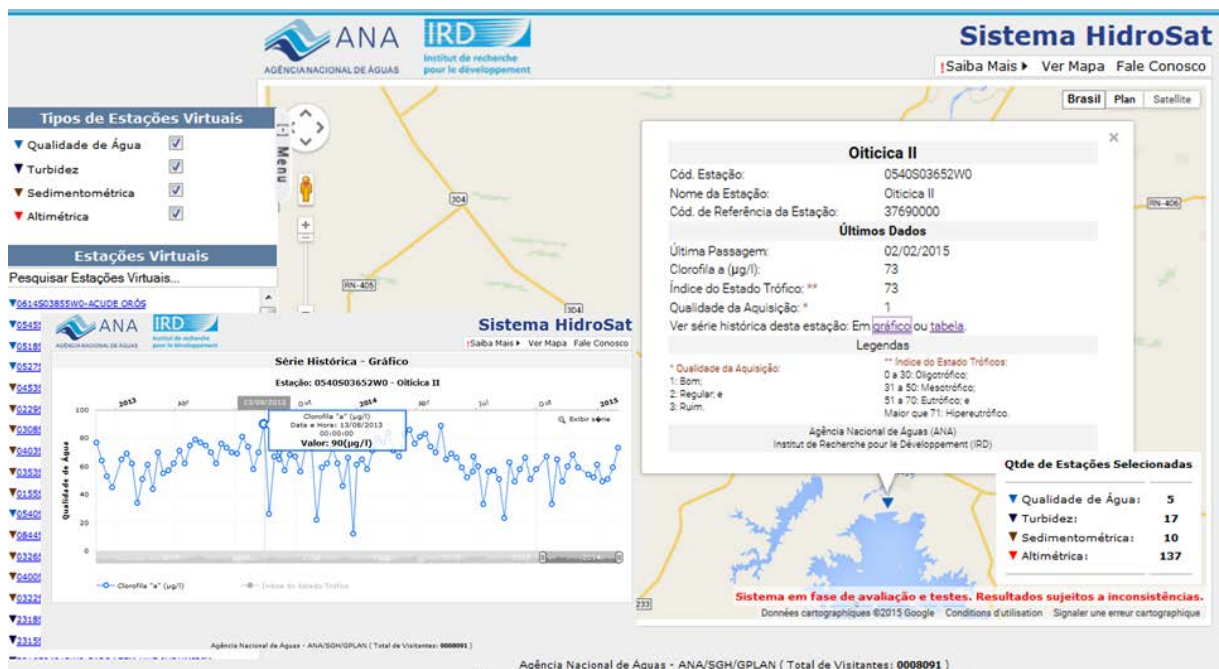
ANA
AGÊNCIA NACIONAL DE ÁGUAS
IRD
Institut de recherche pour le développement

Sistema HidroSat
!Saiba Mais ▸ Ver Mapa Fale Conosco

Brasil Plan Satellite

Tipos de Estações Virtuais
▼ Qualidade de Água
▼ Turbidez
▼ Sedimentométrica
▼ Altimétrica

Estações Virtuais
Pesquisar Estações Virtuais...
▼0614S03855W0-ACUDE ORÓS
▼0545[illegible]
▼0518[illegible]
▼0527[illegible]
▼0453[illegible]
▼0229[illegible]
▼0308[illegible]
▼0403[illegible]
▼0353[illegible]
▼0155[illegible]
▼0540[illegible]
▼0844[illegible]
▼0326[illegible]
▼0400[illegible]
▼0322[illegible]
▼2318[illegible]
▼2315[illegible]

Menu

304
RN-405
304
RN-406
233

Oiticica II
| | |
|---|---|
| Cód. Estação: | 0540S03652W0 |
| Nome da Estação: | Oiticica II |
| Cód. de Referência da Estação: | 37690000 |

Últimos Dados
| | |
|---|---|
| Última Passagem: | 02/02/2015 |
| Clorofila a (µg/l): | 73 |
| Índice do Estado Trófico: ** | 73 |
| Qualidade da Aquisição: * | 1 |

Ver série histórica desta estação: Em gráfico ou tabela.

Legendas
* Qualidade da Aquisição:
1: Bom;
2: Regular; e
3: Ruim.
** Índice do Estado Tróficos:
0 a 30: Oligotrófico;
31 a 50: Mesotrófico;
51 a 70: Eutrófico; e
Maior que 71: Hipereutrófico.

Agência Nacional de Águas (ANA)
Institut de Recherche pour le Développement (IRD)

ANA IRD
Sistema HidroSat
!Saiba Mais ▸ Ver Mapa Fale Conosco

Série Histórica - Gráfico
Estação: 0540S03652W0 - Oiticica II
2013 abr 13/08/2013 out 2014 abr jul out 2015
Clorofila "a" (µg/l)
Data e Hora: 13/08/2013
00:00:00
Valor: 90(µg/l)
Exibir série
Qualidade de Água
100 80 60 40 20 0
Clorofila "a" (µg/l) Índice do Estado Trófico

Agência Nacional de Águas - ANA/SGH/GPLAN ( Total de Visitantes: 0008091 )

Qtde de Estações Selecionadas
| | |
|---|---|
| ▼ Qualidade de Água: | 5 |
| ▼ Turbidez: | 17 |
| ▼ Sedimentométrica: | 10 |
| ▼ Altimétrica: | 137 |

Sistema em fase de avaliação e testes. Resultados sujeitos a inconsistências.
Données cartographiques ©2015 Google Conditions d'utilisation Signaler une erreur cartographique

Agência Nacional de Águas - ANA/SGH/GPLAN ( Total de Visitantes: 0008091 )